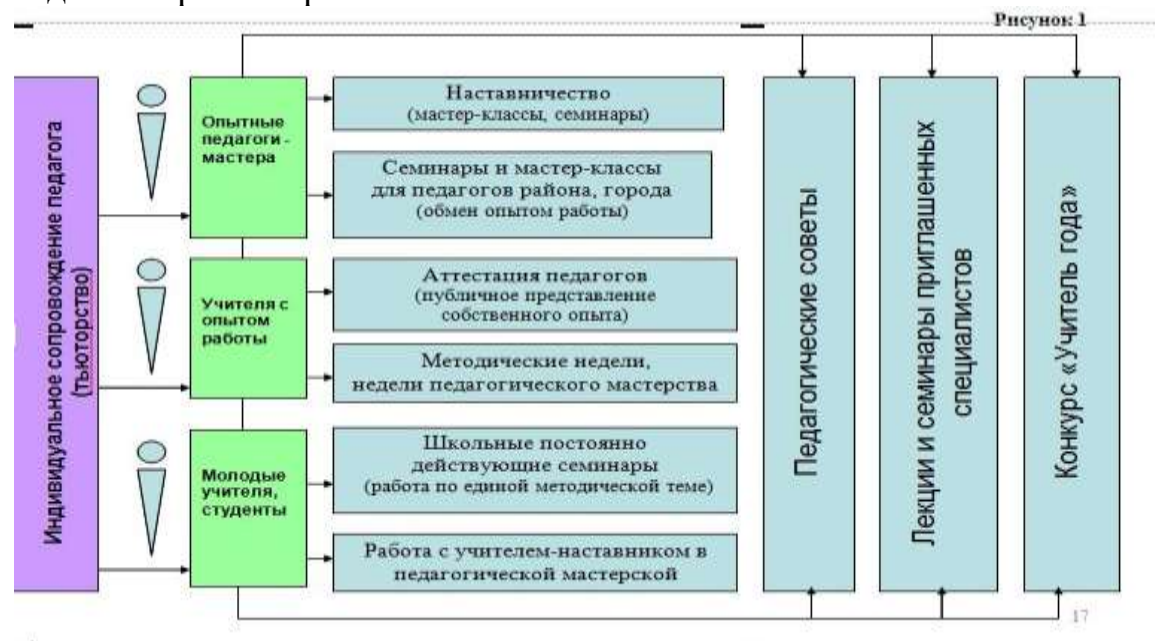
Рисунок 1

Индивидуальное сопровождение педагога (тьюторство)

Опытные педагоги - мастера

Наставничество (мастер-классы, семинары)

Семинары и мастер-классы для педагогов района, города (обмен опытом работы)

Учителя с опытом работы

Аттестация педагогов (публичное представление собственного опыта)

Методические недели, недели педагогического мастерства

Молодые учителя, студенты

Школьные постоянно действующие семинары (работа по единой методической теме)

Работа с учителем-наставником в педагогической мастерской

Педагогические советы

Лекции и семинары приглашенных специалистов

Конкурс «Учитель года»

17